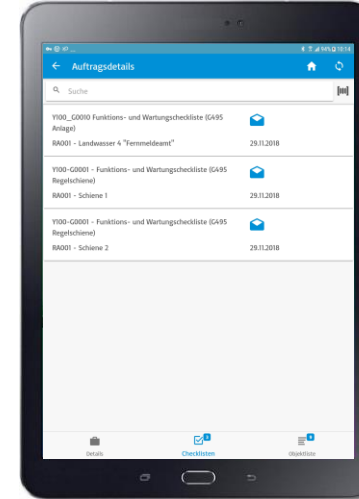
94% 10:14

Auftragsdetails

Suche

Y100_G0010 Funktions- und Wartungscheckliste (G495 Anlage)
RA001 - Landwasser 4 "Fernmeldeamt" 29.11.2018

Y100-G0001 - Funktions- und Wartungscheckliste (G495 Regelschiene)
RA001 - Schiene 1 29.11.2018

Y100-G0001 - Funktions- und Wartungscheckliste (G495 Regelschiene)
RA001 - Schiene 2 29.11.2018

Details
3
Checklisten
9
Objektliste